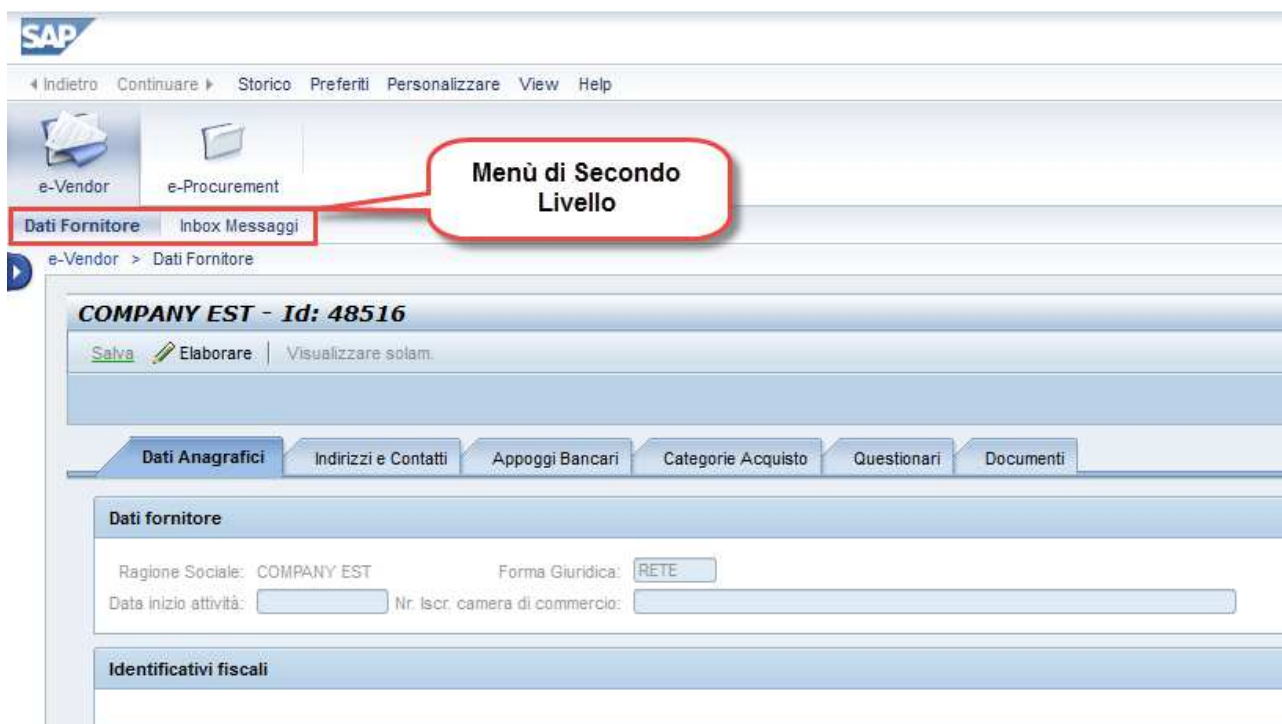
SAP

◂ Indietro Continuare ▸ Storico Preferiti Personalizzare View Help

e-Vendor e-Procurement

Menù di Secondo Livello

Dati Fornitore Inbox Messaggi

e-Vendor > Dati Fornitore

COMPANY EST - Id: 48516

Salva Elaborare | Visualizzare solam.

Dati Anagrafici | Indirizzi e Contatti | Appoggi Bancari | Categorie Acquisto | Questionari | Documenti

Dati fornitore

Ragione Sociale: COMPANY EST Forma Giuridica: RETE

Data inizio attività: Nr. Iscr. camera di commercio:

Identificativi fiscali